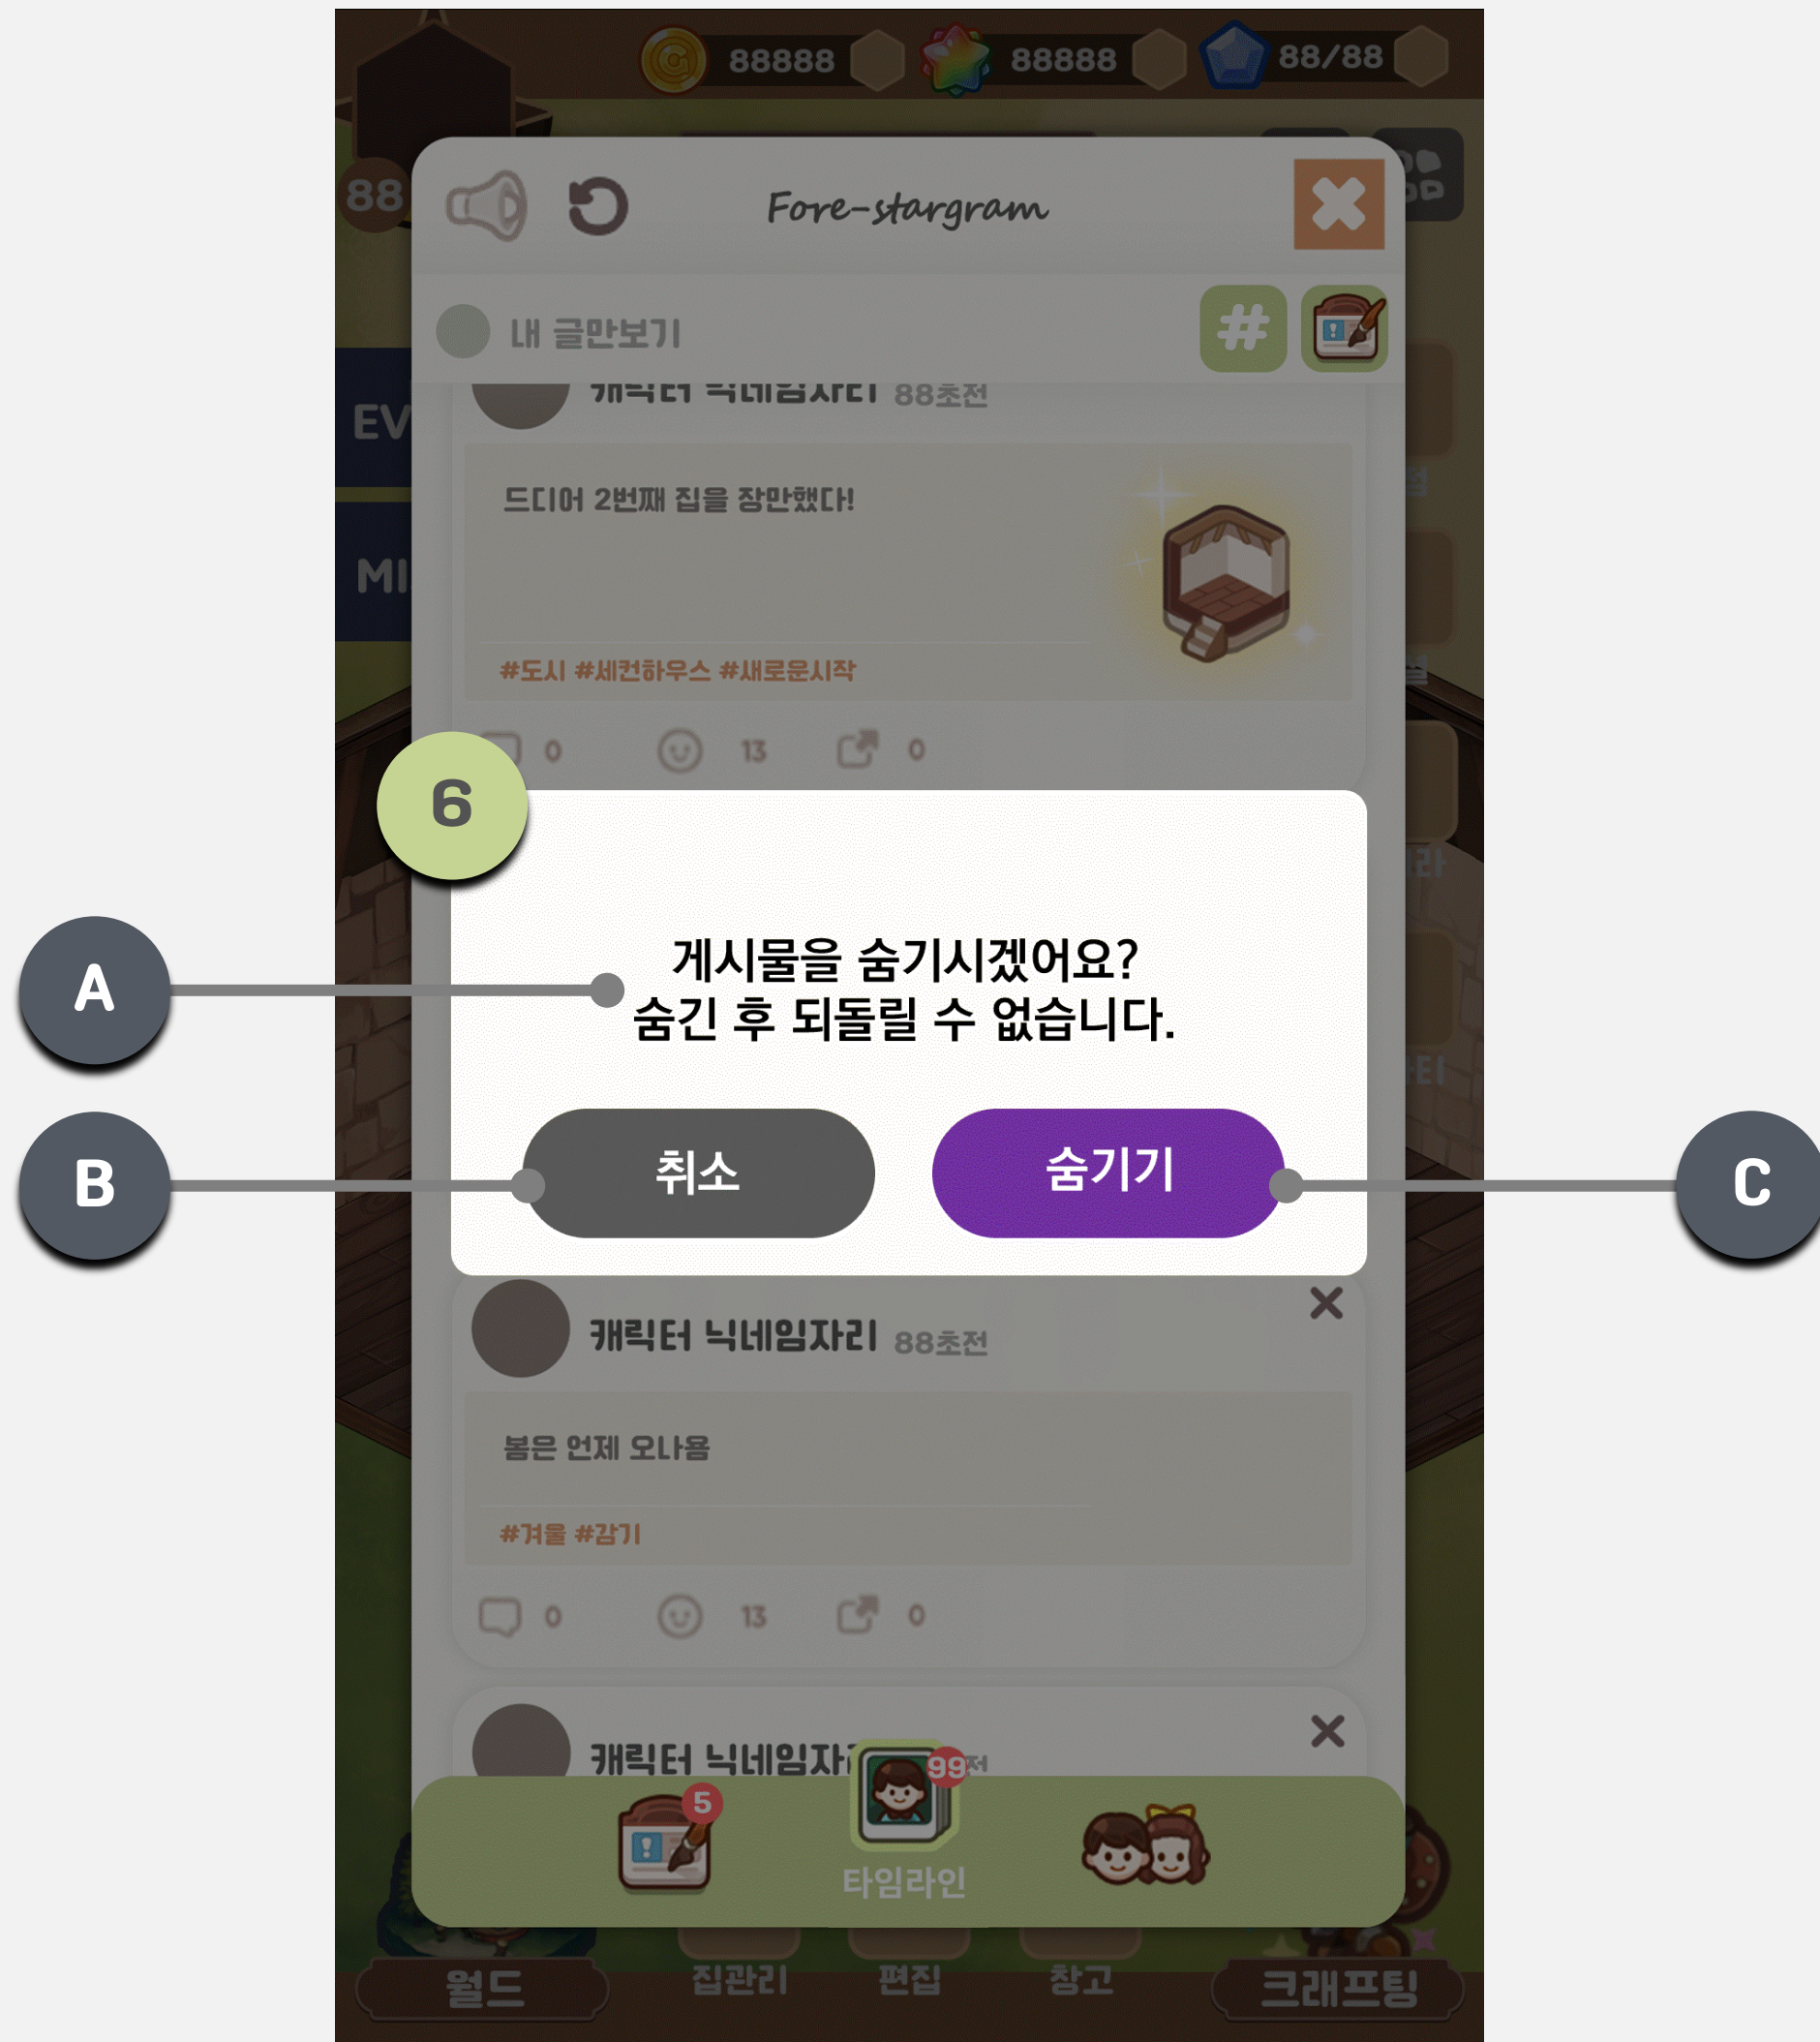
88888 88888 88/88

88

Fore-stargram

내 글만보기

EV

MI

88초전

드디어 2번째 집을 장만했다!

#도시 #세컨하우스 #새로운시작

0 13 0

6

A

게시물을 숨기시겠어요?
숨긴 후 되돌릴 수 없습니다.

B

취소

숨기기

C

캐릭터 닉네임자리 88초전

봄은 언제 오나용

#겨울 #감기

0 13 0

캐릭터 닉네임자리

5

99

타임라인

월드 집관리 편집 창고 크래프팅